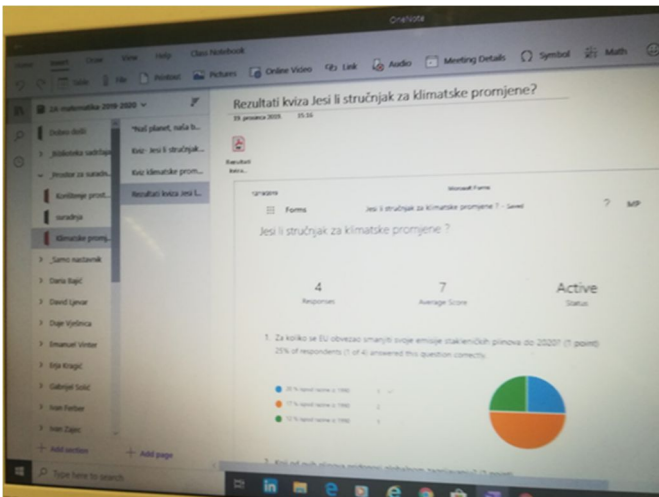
OneNote

Home Insert Draw View Help Class Notebook

Table File Printout Pictures Online Video Link Audio Meeting Details Symbol Math

1A matematika 2019-2020

Dobro došli

Biblioteka sadržaja

Prostor za suradnju

Korištenje prost...

suradnja

Klimatske promj...

_Samo nastavnik

Dario Bajić

David Ljevar

Duje Vjerdnica

Emanuel Vintar

Erja Kragić

Gabrijel Sošić

Ivan Felbar

Ivan Zajec

+ Add section

"Naš planet, naša b...

Kviz: Jesi li stručnjak...

Kviz klimatske prom...

Rezultati kviza Jesi li...

+ Add page

Rezultati kviza Jesi li stručnjak za klimatske promjene?

19. prosinca 2019. 15:16

Rezultati kviza...

Microsoft Forms

Forms Jesi li stručnjak za klimatske promjene ? - Saved ? MP

Jesi li stručnjak za klimatske promjene ?

4
Responses

7
Average Score

Active
Status

1. Za koliko se EU obvezao smanjiti svoje emisije stakleničkih plinova do 2020? (1 point)

25% of respondents (1 of 4) answered this question correctly.

20 % ispod razine iz 1990 1

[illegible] % ispod razine iz 1990 2

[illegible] % ispod razine iz 1990 1

Type here to search